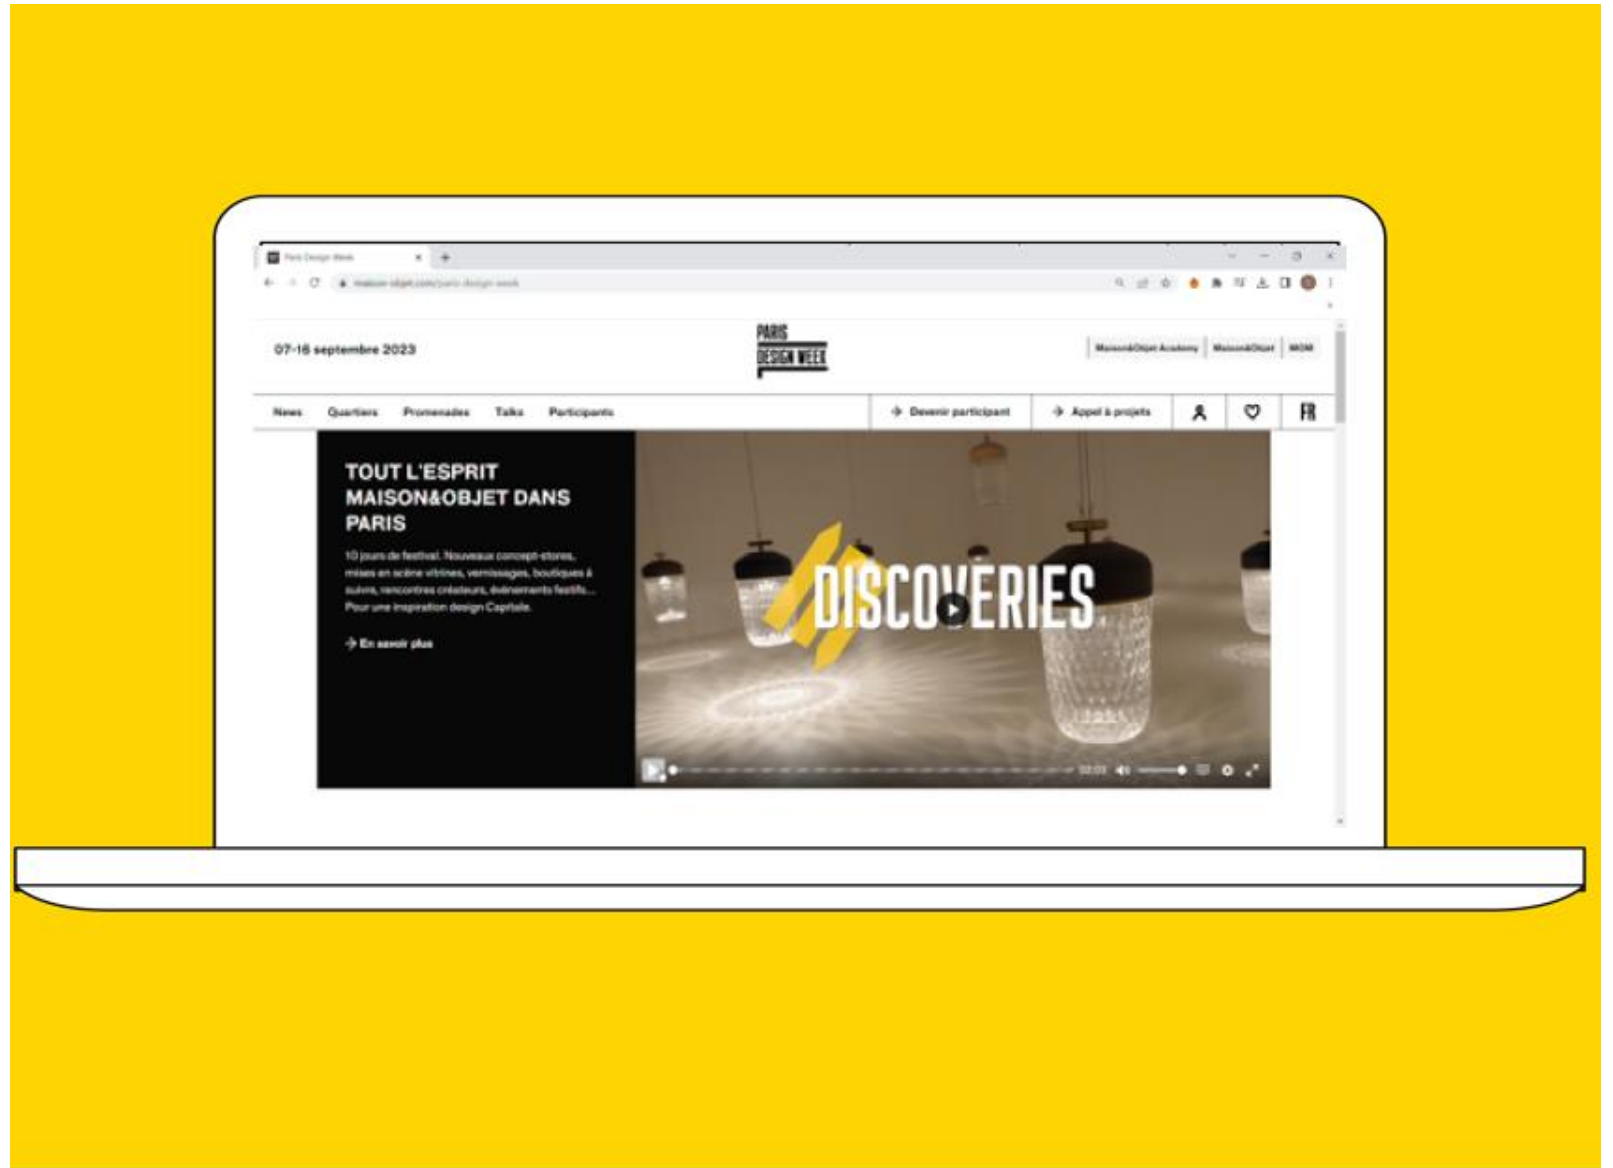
Paris Design Week

maison-objet.com/paris-design-week

07-16 septembre 2023

PARIS DESIGN WEEK

Maison&Objet Academy | Maison&Objet | MOM

News Quartiers Promenades Talks Participants

Devenir participant

Appel à projets

FR

TOUT L'ESPRIT MAISON&OBJET DANS PARIS

10 jours de festival. Nouveaux concept-stores, mises en scène vitrines, vernissages, boutiques à suivre, rencontres créateurs, événements festifs... Pour une inspiration design Capitale.

En savoir plus

DISCOVERIES

02:03